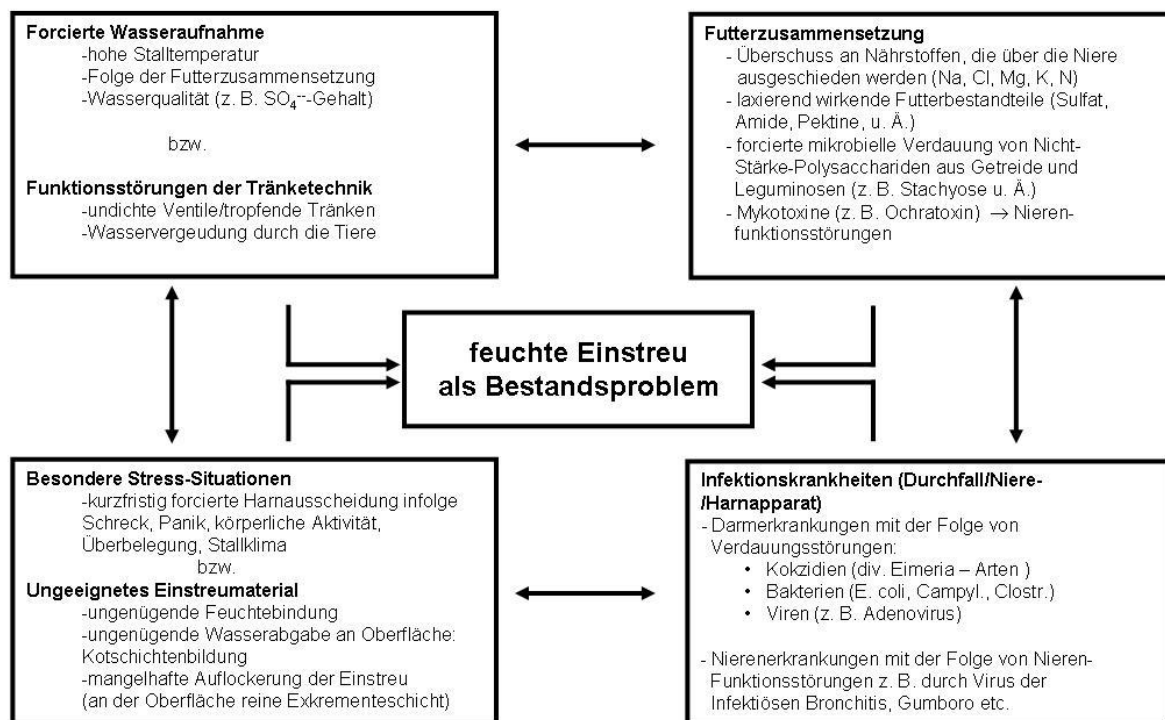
**Forcierte Wasseraufnahme**
-hohe Stalltemperatur
-Folge der Futterzusammensetzung
-Wasserqualität (z. B. $SO_4^{--}$-Gehalt)

bzw.

**Funktionsstörungen der Tränketechnik**
-undichte Ventile/tropfende Tränken
-Wasservergeudung durch die Tiere

**Futterzusammensetzung**
- Überschuss an Nährstoffen, die über die Niere ausgeschieden werden (Na, Cl, Mg, K, N)
- laxierend wirkende Futterbestandteile (Sulfat, Amide, Pektine, u. Ä.)
- forcierte mikrobielle Verdauung von Nicht-Stärke-Polysacchariden aus Getreide und Leguminosen (z. B. Stachyose u. Ä.)
- Mykotoxine (z. B. Ochratoxin) $\rightarrow$ Nierenfunktionsstörungen

**feuchte Einstreu als Bestandsproblem**

**Besondere Stress-Situationen**
-kurzfristig forcierte Harnausscheidung infolge Schreck, Panik, körperliche Aktivität, Überbelegung, Stallklima
bzw.
**Ungeeignetes Einstreumaterial**
-ungenügende Feuchtebindung
-ungenügende Wasserabgabe an Oberfläche: Kotschichtenbildung
-mangelhafte Auflockerung der Einstreu (an der Oberfläche reine Exkrementeschicht)

**Infektionskrankheiten (Durchfall/Niere-/Harnapparat)**
- Darmerkrankungen mit der Folge von Verdauungsstörungen:
• Kokzidien (div. Eimeria – Arten )
• Bakterien (E. coli, Campyl., Clostr.)
• Viren (z. B. Adenovirus)

- Nierenerkrankungen mit der Folge von Nieren-Funktionsstörungen z. B. durch Virus der Infektiösen Bronchitis, Gumboro etc.